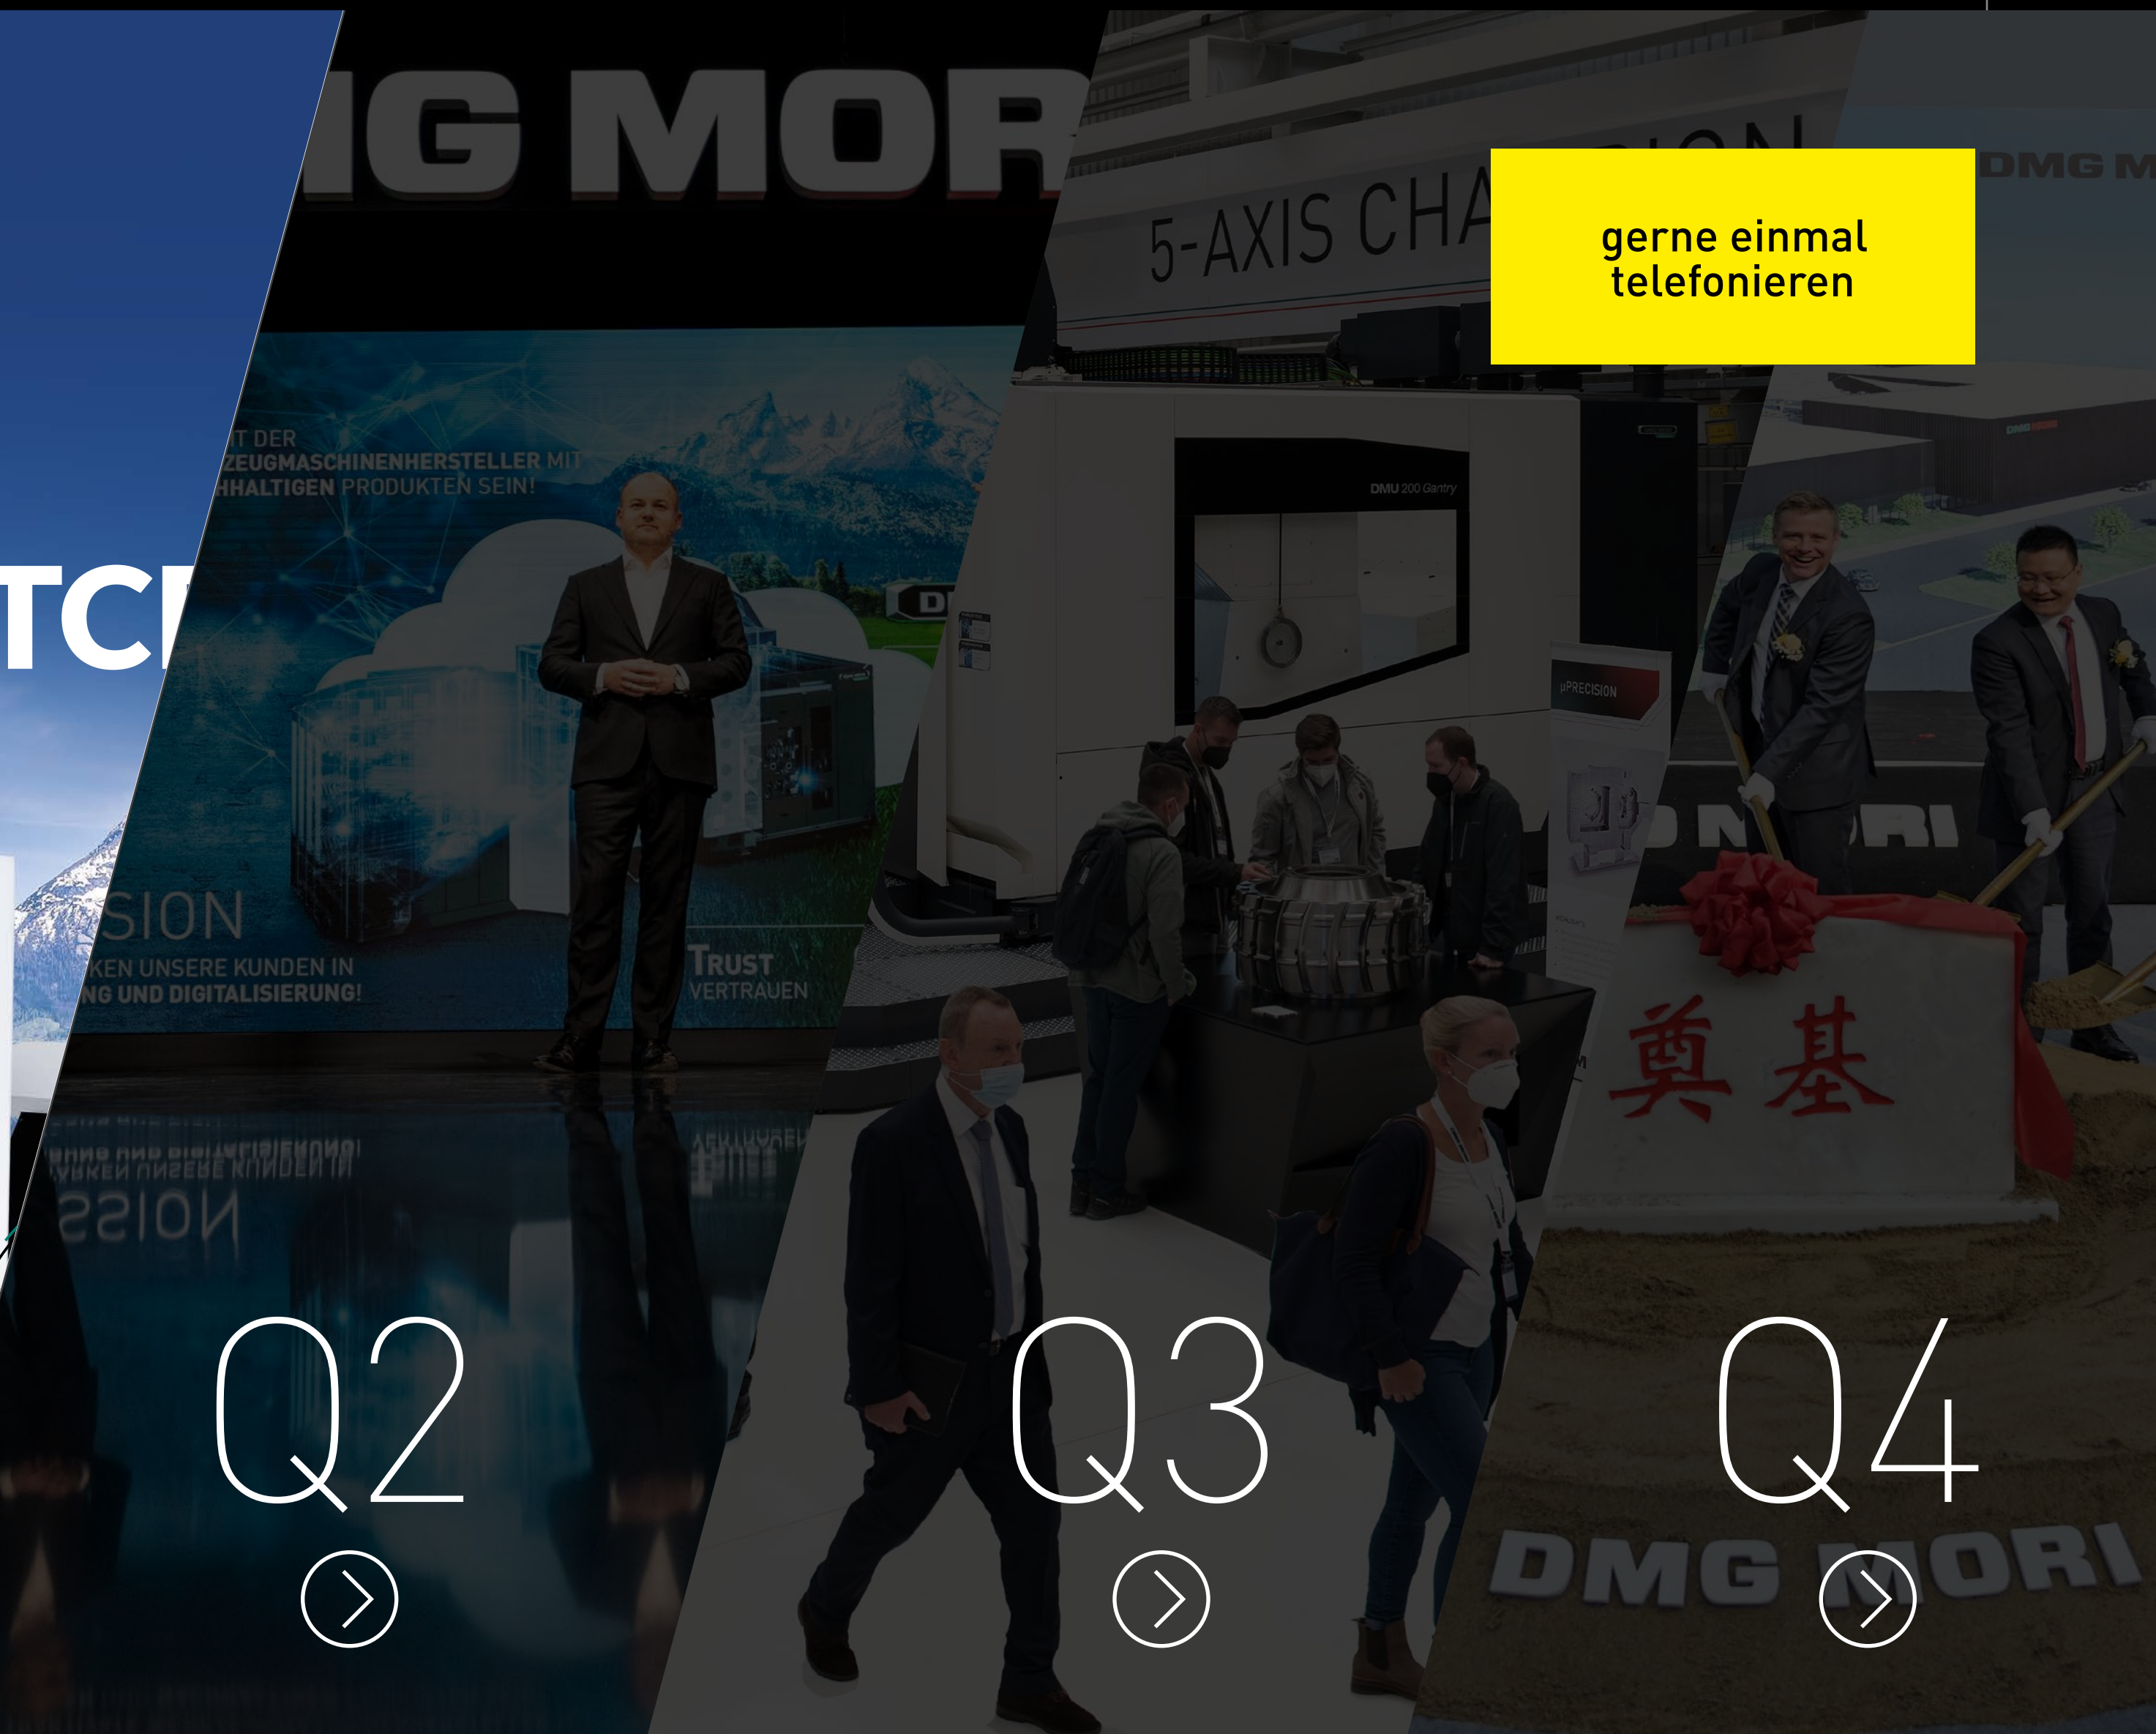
TC

IG MOR

IT DER
ZEUGMASCHINENHERSTELLER MIT
HHALTIGEN PRODUKTEN SEIN!

SION
KEN UNSERE KUNDEN IN
NG UND DIGITALISIERUNG!

TRUST
VERTRAUEN

Q2

5-AXIS CHA

gerne einmal telefonieren

DMU 200 Gantry

μPRECISION

Q3

DMG M

D MORI

奠基

Q4

DMG MORI